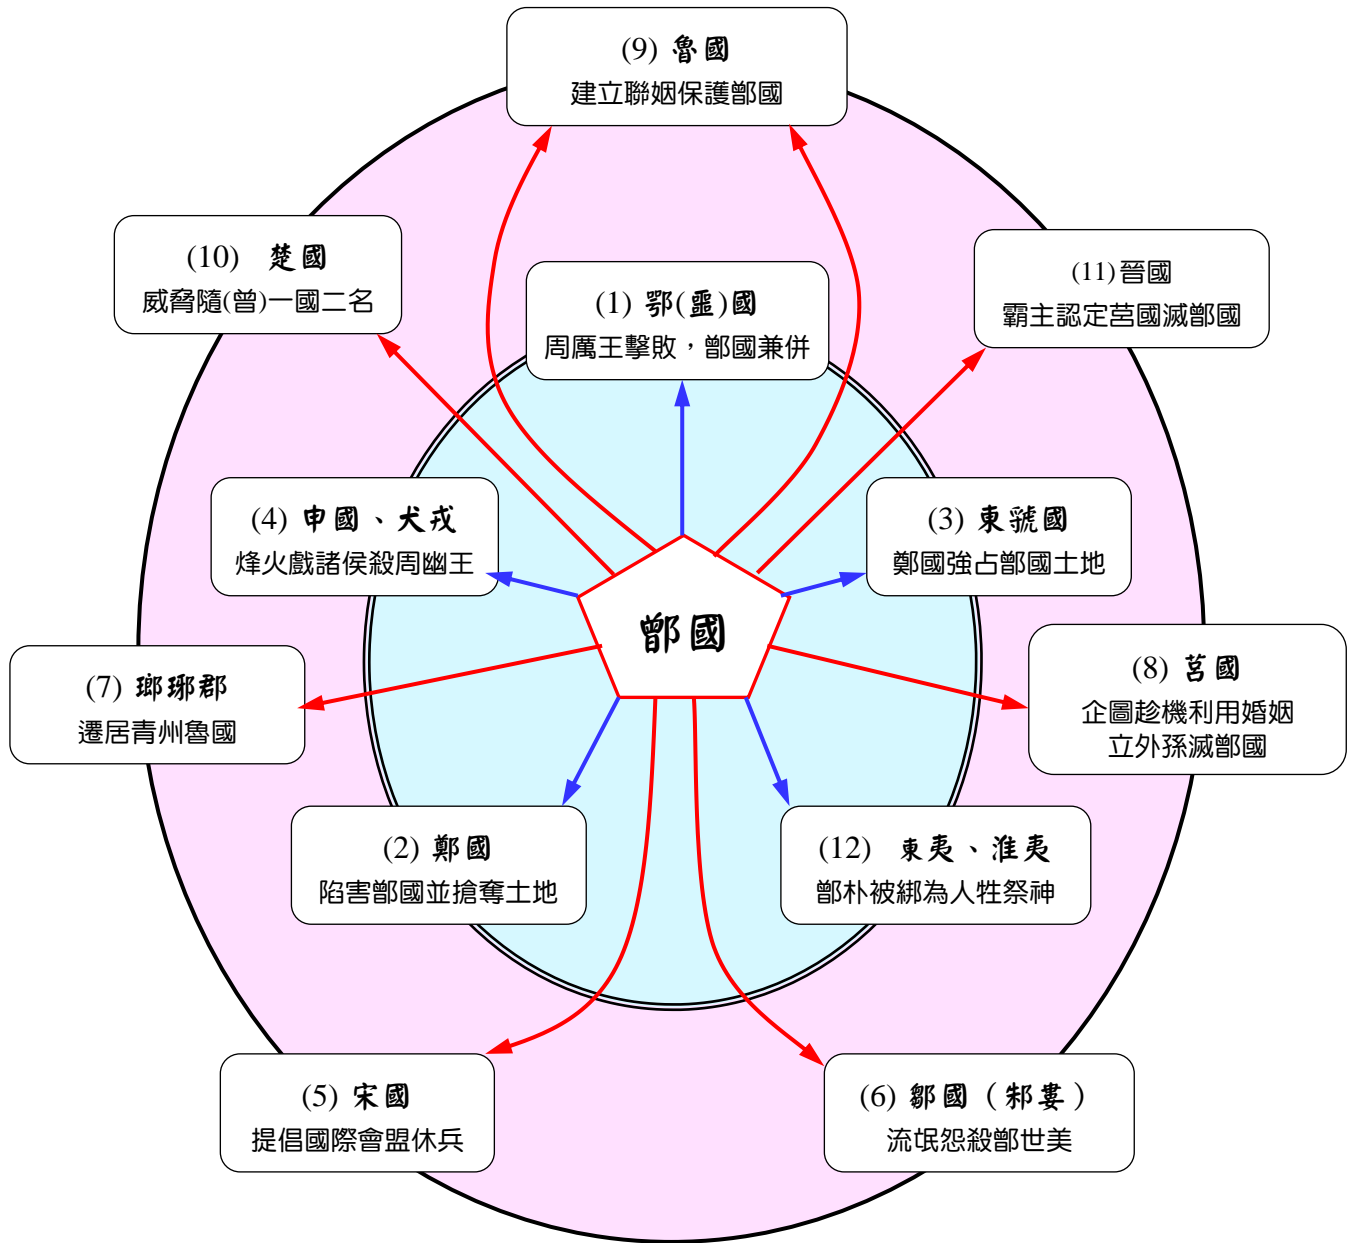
(9) 魯國
建立聯姻保護鄫國

(10) 楚國
威脅隨(曾)一國二名

(11)晉國
霸主認定莒國滅鄫國

(1) 鄂(噩)國
周厲王擊敗，鄫國兼併

(4) 申國、犬戎
烽火戲諸侯殺周幽王

(3) 東虢國
鄭國強占鄫國土地

鄫國

(7) 瑯琊郡
遷居青州魯國

(8) 莒國
企圖趁機利用婚姻立外孫滅鄫國

(2) 鄭國
陷害鄫國並搶奪土地

(12) 東夷、淮夷
鄫朴被綁為人牲祭神

(5) 宋國
提倡國際會盟休兵

(6) 鄒國（邾婁）
流氓怨殺鄫世美